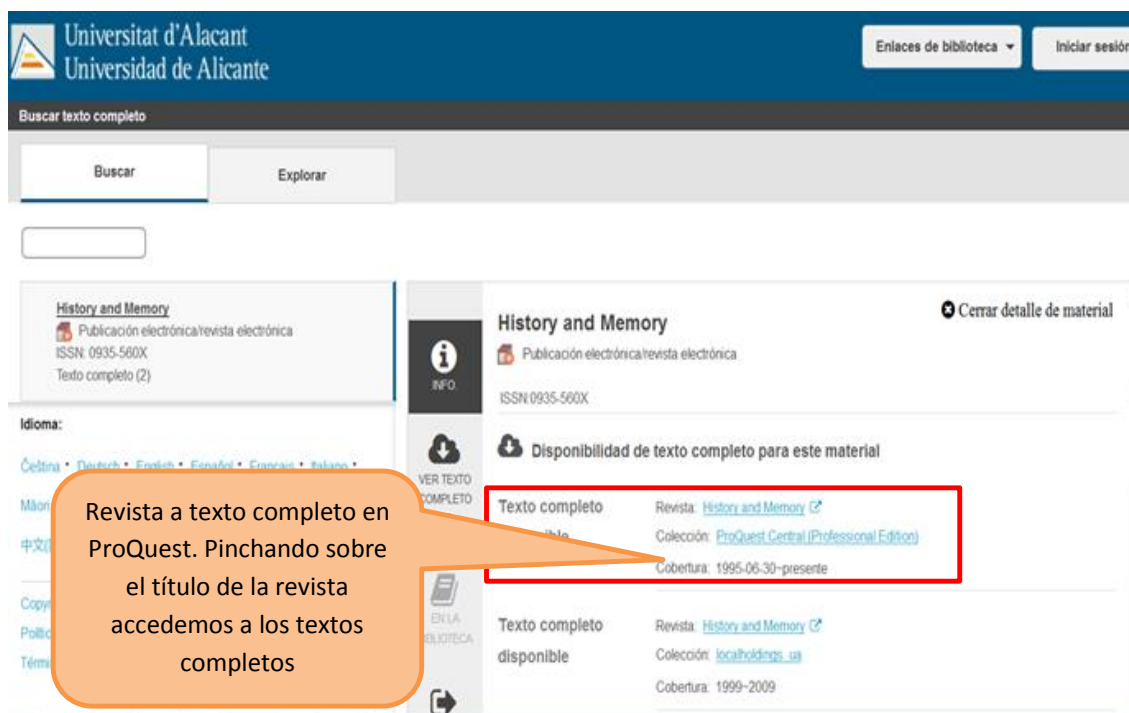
Universitat d'Alacant
Universidad de Alicante

Enlaces de biblioteca ▾

Iniciar sesión

Buscar texto completo

Buscar

Explorar

History and Memory
Publicación electrónica/revista electrónica
ISSN: 0935-560X
Texto completo (2)

Idioma:

Čeština • Deutsch • English • Español • Français • Italiano •

Māori

中文

Copy

Politi

Térmi

INFO

VER TEXTO COMPLETO

EN LA BIBLIOTECA

History and Memory

Cerrar detalle de material

Publicación electrónica/revista electrónica

ISSN:0935-560X

Disponibilidad de texto completo para este material

Texto completo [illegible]

Revista: History and Memory
Colección: ProQuest Central (Professional Edition)
Cobertura: 1995-06-30~presente

Texto completo disponible

Revista: History and Memory
Colección: localholdings_ua
Cobertura: 1999~2009

Revista a texto completo en ProQuest. Pinchando sobre el título de la revista accedemos a los textos completos